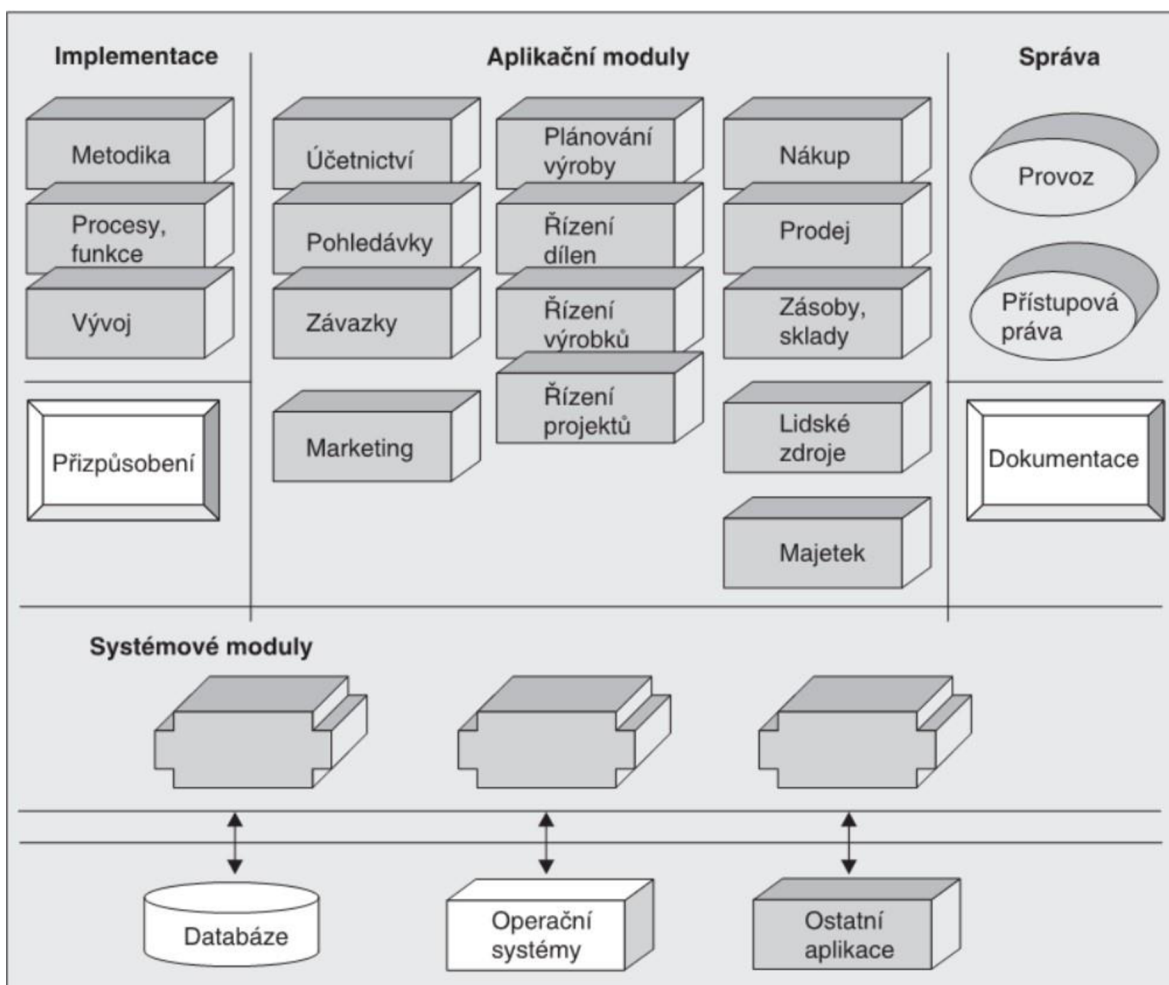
Implementace

Metodika

Procesy, funkce

Vývoj

Přizpůsobení

Aplikační moduly

Účetnictví

Pohledávky

Závazky

Marketing

Plánování výroby

Řízení dílen

Řízení výrobků

Řízení projektů

Nákup

Prodej

Zásoby, sklady

Lidské zdroje

Majetek

Správa

Provoz

Přístupová práva

Dokumentace

Systémové moduly

Databáze

Operační systémy

Ostatní aplikace